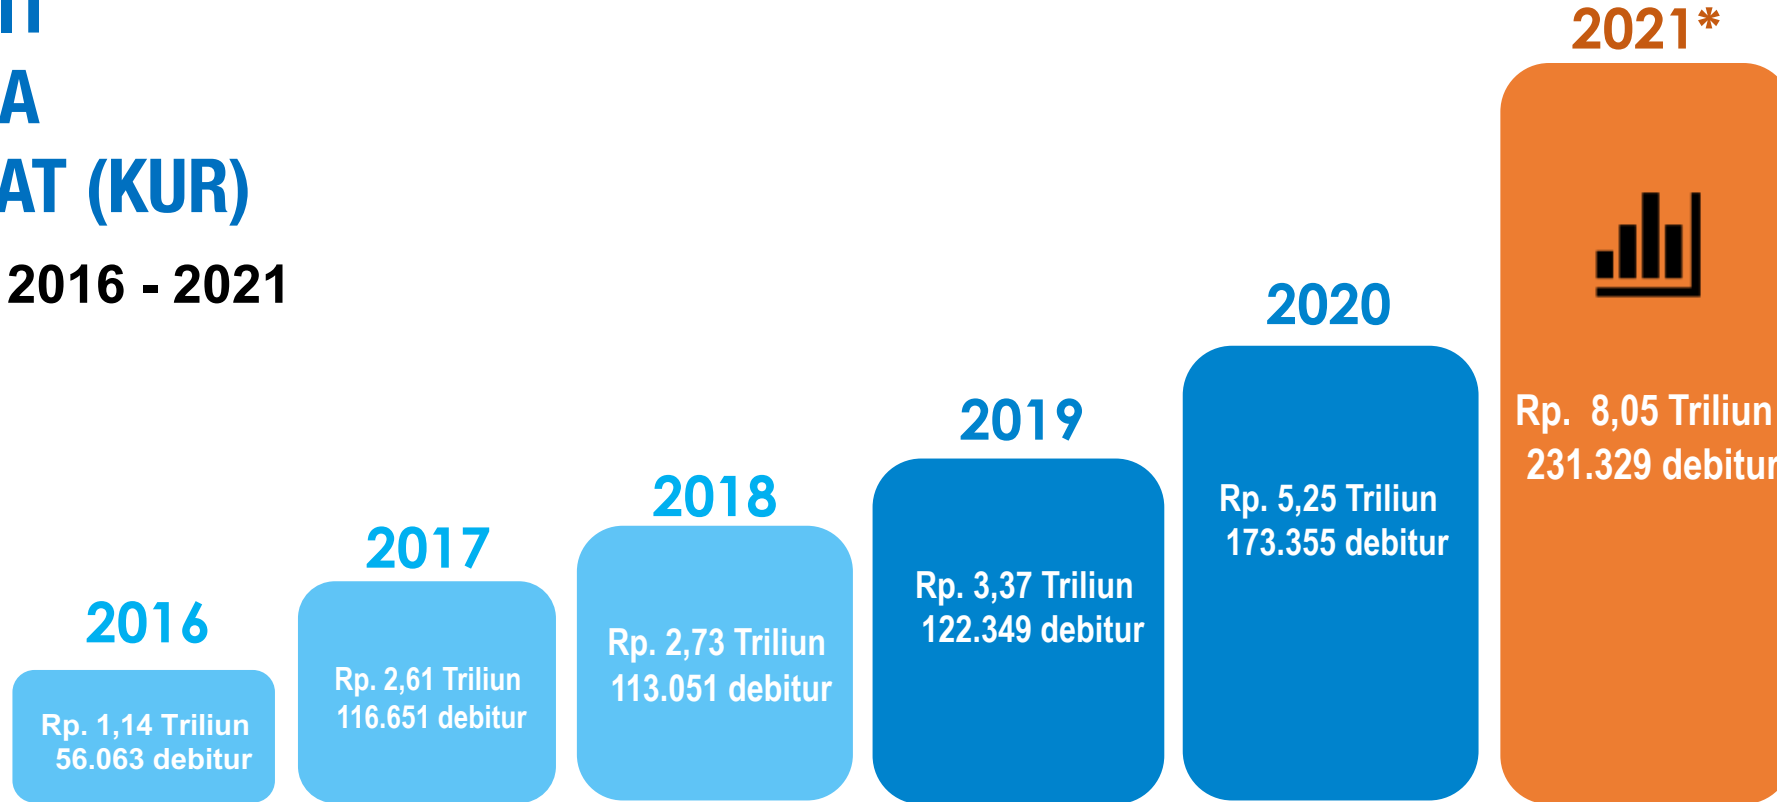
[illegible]
A
AT (KUR)
2016 - 2021

2021*

2020

2019

2018

2017

2016

Rp. 1,14 Triliun
56.063 debitur

Rp. 2,61 Triliun
116.651 debitur

Rp. 2,73 Triliun
113.051 debitur

Rp. 3,37 Triliun
122.349 debitur

Rp. 5,25 Triliun
173.355 debitur

Rp. 8,05 Triliun
231.329 debitur